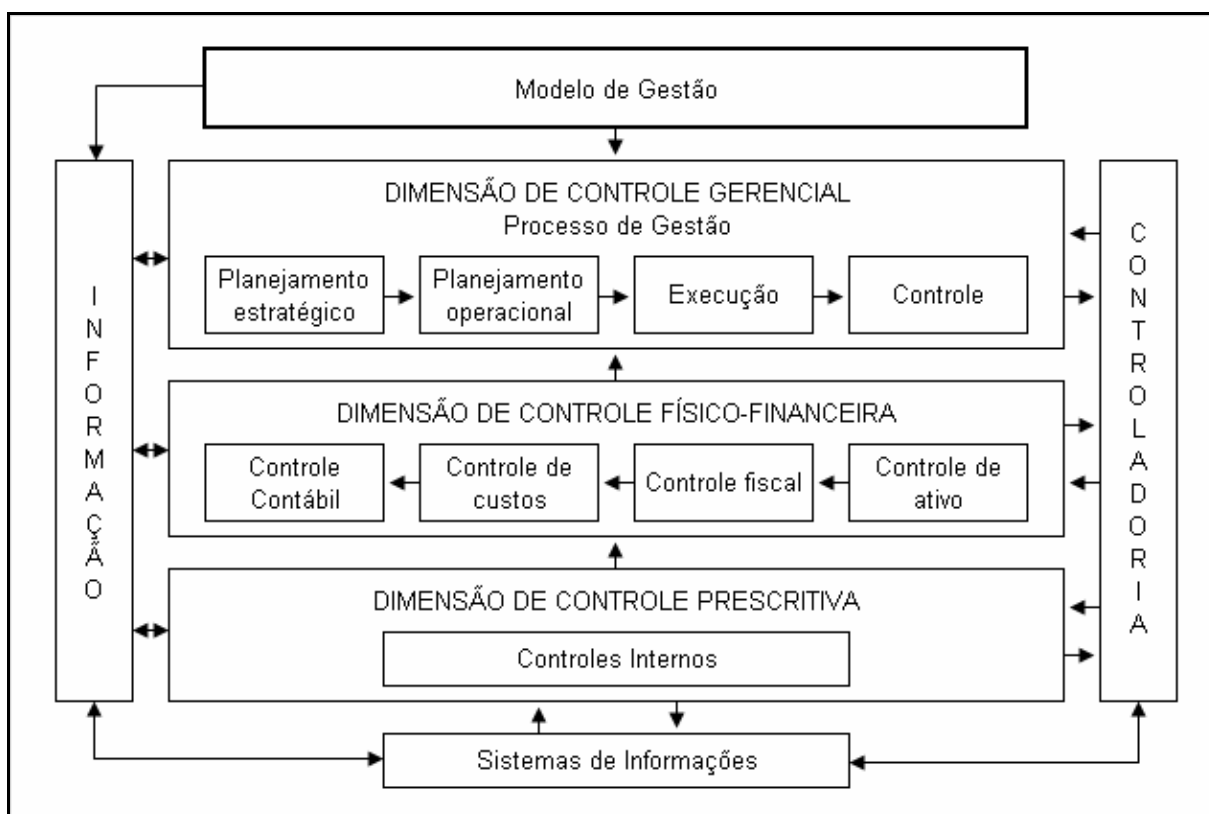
Modelo de Gestão

INFORMAÇÃO

DIMENSÃO DE CONTROLE GERENCIAL
Processo de Gestão

Planejamento estratégico

Planejamento operacional

Execução

Controle

DIMENSÃO DE CONTROLE FÍSICO-FINANCEIRA

Controle Contábil

Controle de custos

Controle fiscal

Controle de ativo

DIMENSÃO DE CONTROLE PRESCRITIVA

Controles Internos

CONTROLADORIA

Sistemas de Informações